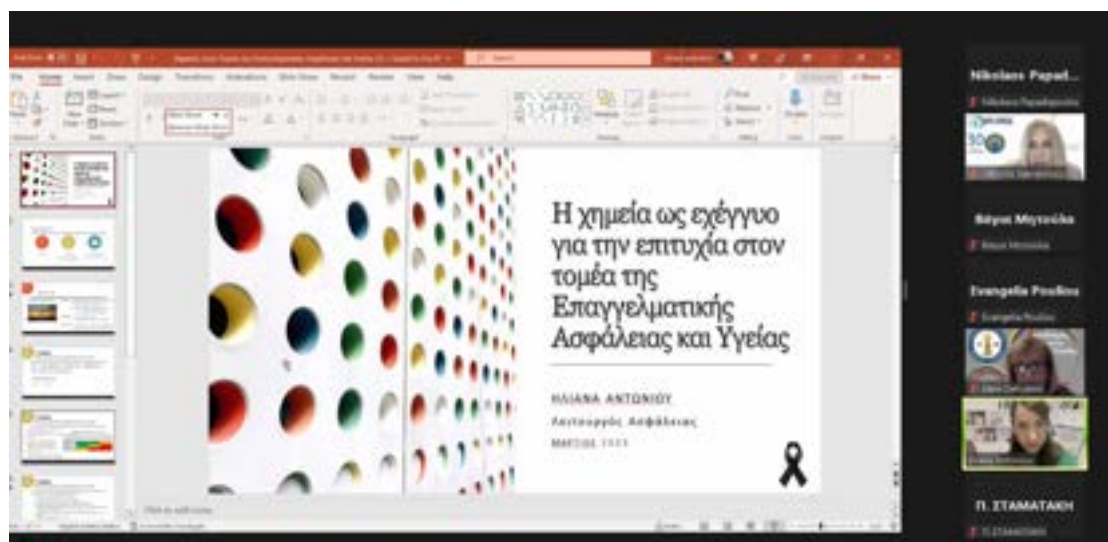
Η χημεία ως εχέγγυο για την επιτυχία στον τομέα της Επαγγελματικής Ασφάλειας και Υγείας

ΗΛΙΑΝΑ ΑΝΤΩΝΙΟΥ

Λειτουργός Ασφάλειας

ΜΑΡΤΙΟΣ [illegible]

Nikolaos Papad...

Βάγια Μητσούλα

Evangelia Poulina

Π. ΣΤΑΜΑΤΑΚΗ